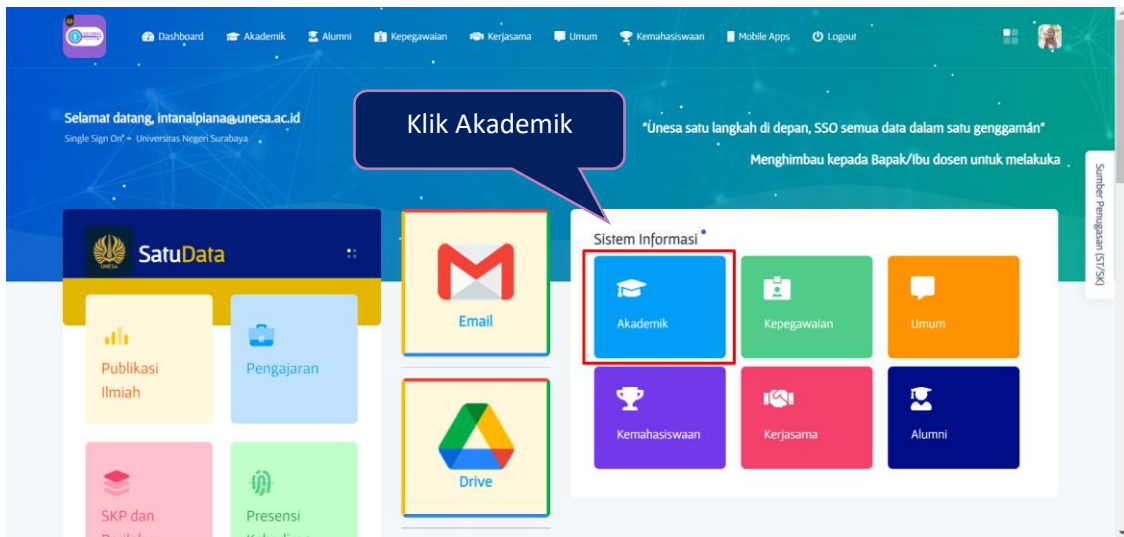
Dashboard Akademik Alumni Kepegawaian Kerjasama Umum Kemahasiswaan Mobile Apps Logout

Selamat datang, intanalpiana@unesa.ac.id
Single Sign On - Universitas Negeri Surabaya

Klik Akademik

"Unesa satu langkah di depan, SSO semua data dalam satu genggaman"
Menghimbau kepada Bapak/Ibu dosen untuk melakuka

Sumber Penugasan (ST/SK)

SatuData

Publikasi Ilmiah
Pengajaran
SKP dan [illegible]
Presensi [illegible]

Email
Drive

Sistem Informasi

Akademik
Kepegawaian
Umum
Kemahasiswaan
Kerjasama
Alumni